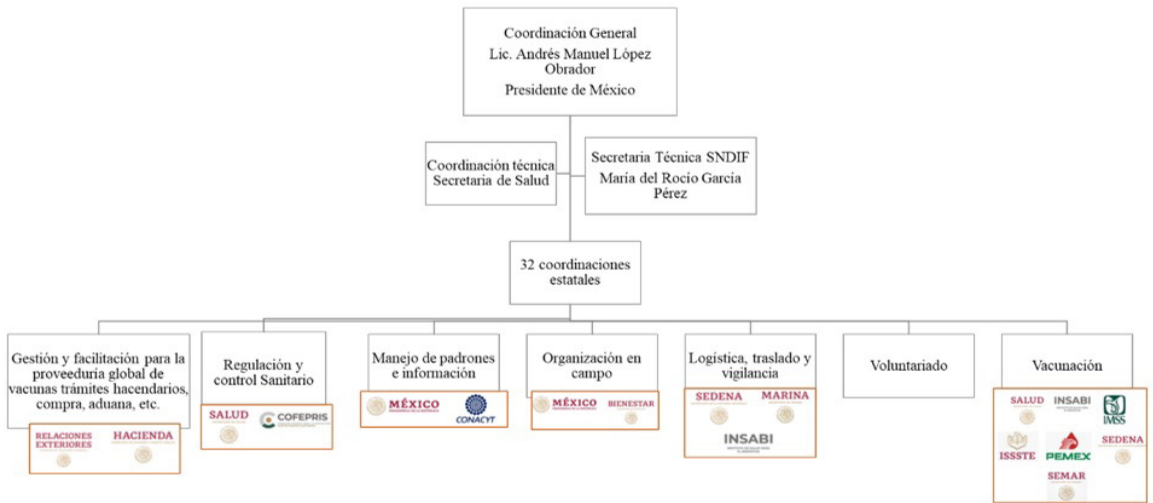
Coordinación General
Lic. Andrés Manuel López Obrador
Presidente de México

Coordinación técnica
Secretaria de Salud

Secretaria Técnica SNDIF
María del Rocio García Pérez

32 coordinaciones estatales

Gestión y facilitación para la proveeduría global de vacunas trámites hacendarios, compra, aduana, etc.

RELACIONES EXTERIORES
HACIENDA

Regulación y control Sanitario

SALUD
COFEPRIS

Manejo de padrones e información

MÉXICO
CONACYT

Organización en campo

MÉXICO
BIENESTAR

Logística, traslado y vigilancia

SEDENA
MARINA
INSABI

Voluntariado

Vacunación

SALUD
INSABI
IMSS
ISSSTE
PEMEX
SEDENA
SEMAR